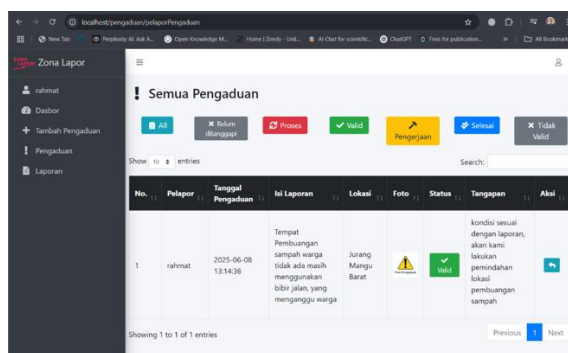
localhost/pengaduan/pelaporPengaduan

New Tab | Perplexity AI Ask A... | Open Knowledge M... | Home | Zendy - Unli... | AI Chat for scientific... | ChatGPT | Fees for publication... | All Bookmarks

Zona Lapor

rahmat
Dasbor
Tambah Pengaduan
Pengaduan
Laporan

! Semua Pengaduan

All | Belum ditanggapi | Proses | Valid | Pengerjaan | Selesai | Tidak Valid

Show 10 entries

Search:

| No. | Pelapor | Tanggal Pengaduan | Isi Laporan | Lokasi | Foto | Status | Tangapan | Aksi |
|---|---|---|---|---|---|---|---|---|
| 1 | rahmat | 2025-06-08 13:14:36 | Tempat Pembuangan sampah warga tidak ada masih menggunakan bibir jalan, yang mengganggu warga | Jurang Mangu Barat | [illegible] | Valid | kondisi sesuai dengan laporan, akan kami lakukan pemindahan lokasi pembuangan sampah | |

Showing 1 to 1 of 1 entries

Previous 1 Next